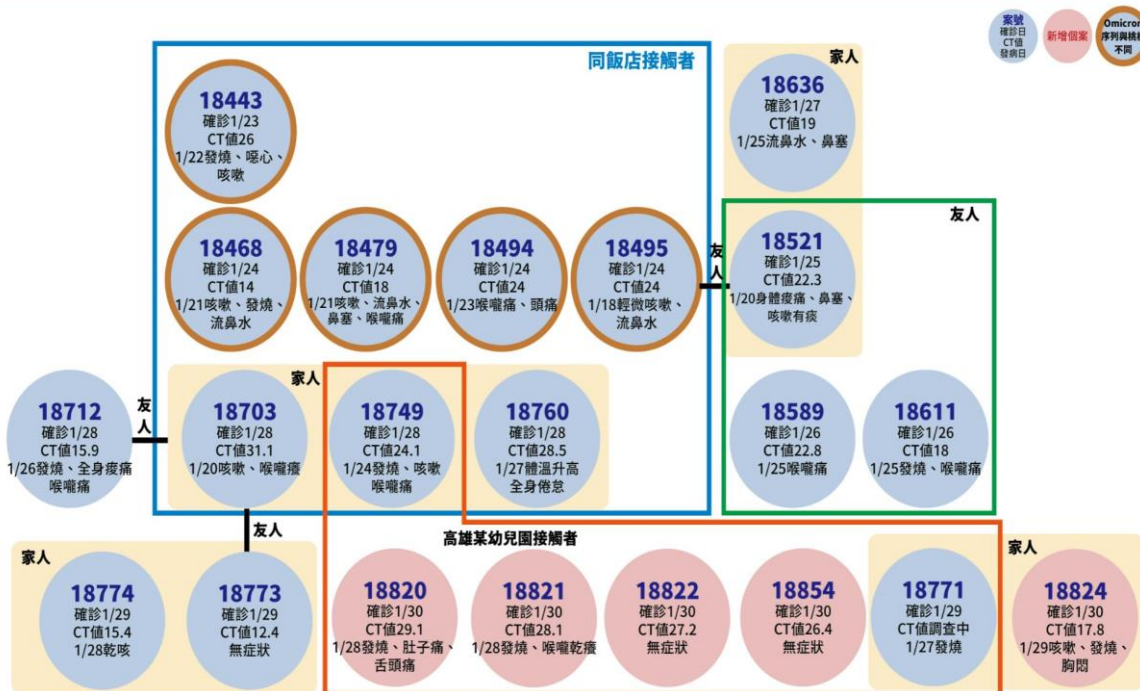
案號
確診日
CT值
發病日

新增個案

Omicron
序列與桃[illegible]
不同

同飯店接觸者

18443
確診1/23
CT值26
1/22發燒、噁心、咳嗽

18468
確診1/24
CT值14
1/21咳嗽、發燒、流鼻水

18479
確診1/24
CT值18
1/21咳嗽、流鼻水、鼻塞、喉嚨痛

18494
確診1/24
CT值24
1/23喉嚨痛、頭痛

18495
確診1/24
CT值24
1/18輕微咳嗽、流鼻水

家人

18636
確診1/27
CT值19
1/25流鼻水、鼻塞

友人

友人

18521
確診1/25
CT值22.3
1/20身體痠痛、鼻塞、咳嗽有痰

18589
確診1/26
CT值22.8
1/25喉嚨痛

18611
確診1/26
CT值18
1/25發燒、喉嚨痛

18712
確診1/28
CT值15.9
1/26發燒、全身痠痛喉嚨痛

友人

家人

18703
確診1/28
CT值31.1
1/20咳嗽、喉嚨癢

18749
確診1/28
CT值24.1
1/24發燒、咳嗽喉嚨痛

18760
確診1/28
CT值28.5
1/27體溫升高全身倦怠

友人

高雄某幼兒園接觸者

家人

18774
確診1/29
CT值15.4
1/28乾咳

18773
確診1/29
CT值12.4
無症狀

18820
確診1/30
CT值29.1
1/28發燒、肚子痛、舌頭痛

18821
確診1/30
CT值28.1
1/28發燒、喉嚨乾癢

18822
確診1/30
CT值27.2
無症狀

18854
確診1/30
CT值26.4
無症狀

18771
確診1/29
CT值調查中
1/27發燒

家人

18824
確診1/30
CT值17.8
1/29咳嗽、發燒、胸悶